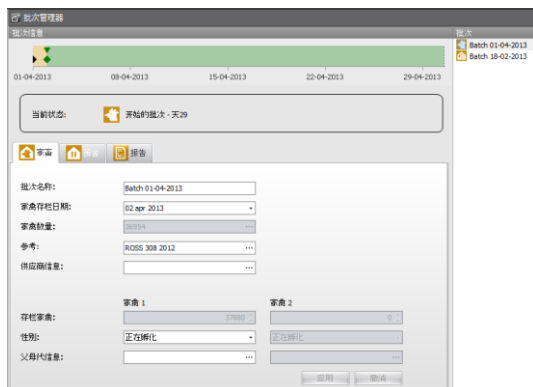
批次管理器
批次信息
01-04-2013
08-04-2013
15-04-2013
22-04-2013
29-04-2013
当前状态:
开始的批次 - 天29
家禽
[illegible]
报告
批次名称:
Batch 01-04-2013
家禽存栏日期:
02 apr 2013
家禽数量:
56994
参考:
ROSS 308 2012
供应商信息:
家禽 1
家禽 2
存栏家禽:
37880
0
性别:
正在孵化
正在孵化
父母代信息:
应用
撤消
批次
Batch 01-04-2013
Batch 18-02-2013